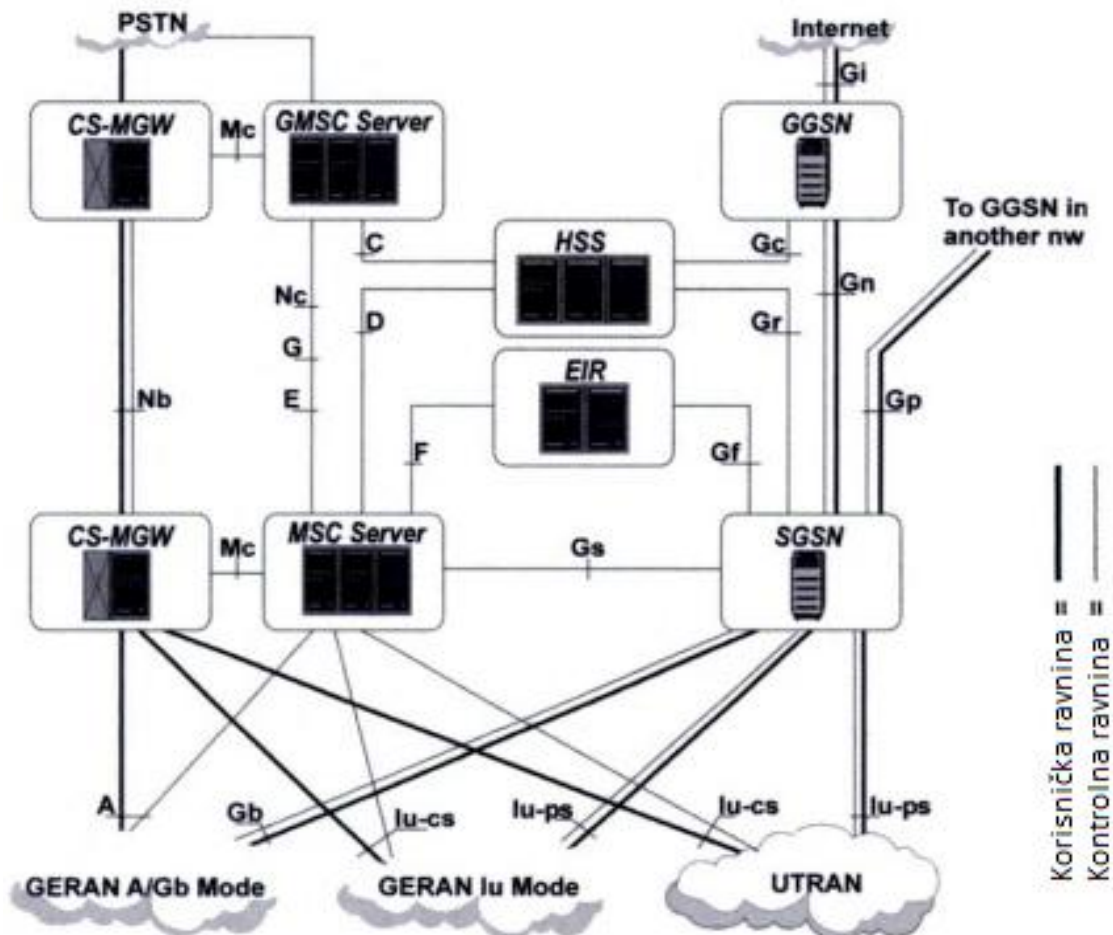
PSTN

Internet

Gi

CS-MGW

Mc

GMSC Server

GGSN

To GGSN in another nw

C

HSS

Gc

Nc

Gn

D

Gr

G

EIR

Nb

E

Gp

F

Gf

CS-MGW

Mc

MSC Server

Gs

SGSN

A

Gb

Iu-cs

Iu-ps

Iu-cs

Iu-ps

GERAN A/Gb Mode

GERAN Iu Mode

UTRAN

Korisnička ravnina =
Kontrolna ravnina =